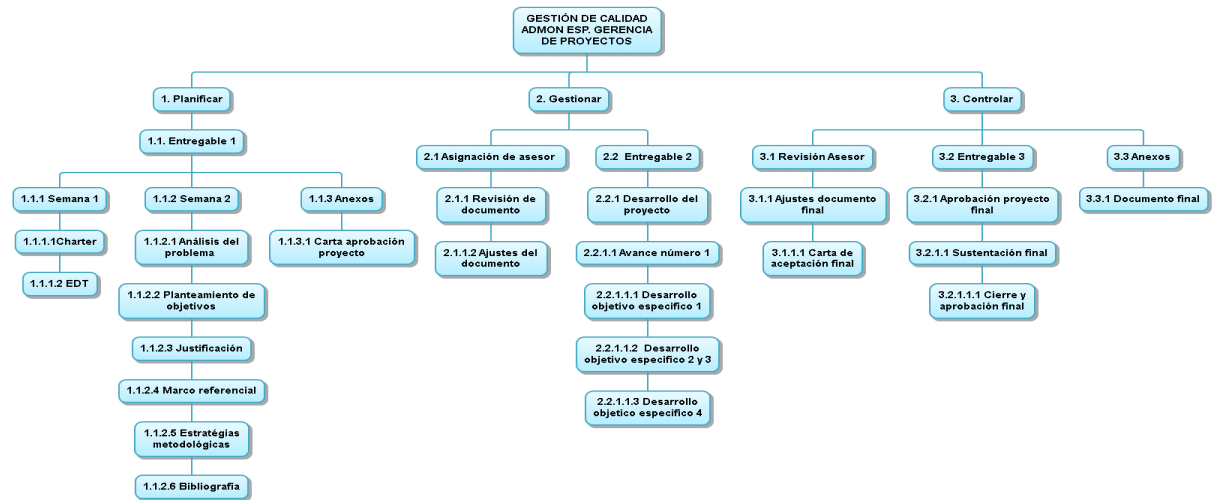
GESTIÓN DE CALIDAD ADMON ESP. GERENCIA DE PROYECTOS

1. Planificar

1.1. Entregable 1

1.1.1 Semana 1

1.1.1.1Charter

1.1.1.2 EDT

1.1.2 Semana 2

1.1.2.1 Análisis del problema

1.1.2.2 Planteamiento de objetivos

1.1.2.3 Justificación

1.1.2.4 Marco referencial

1.1.2.5 Estratégias metodológicas

1.1.2.6 Bibliografía

1.1.3 Anexos

1.1.3.1 Carta aprobación proyecto

2. Gestionar

2.1 Asignación de asesor

2.1.1 Revisión de documento

2.1.1.2 Ajustes del documento

2.2 Entregable 2

2.2.1 Desarrollo del proyecto

2.2.1.1 Avance número 1

2.2.1.1.1 Desarrollo objetivo específico 1

2.2.1.1.2 Desarrollo objetivo específico 2 y 3

2.2.1.1.3 Desarrollo objetico específico 4

3. Controlar

3.1 Revisión Asesor

3.1.1 Ajustes documento final

3.1.1.1 Carta de aceptación final

3.2 Entregable 3

3.2.1 Aprobación proyecto final

3.2.1.1 Sustentación final

3.2.1.1.1 Cierre y aprobación final

3.3 Anexos

3.3.1 Documento final